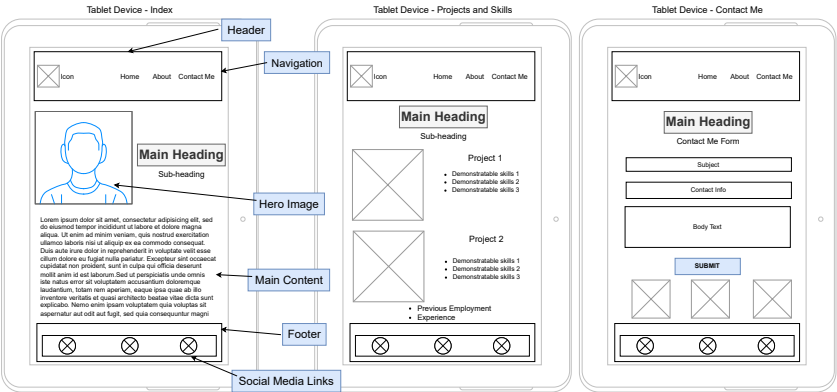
Tablet Device - Index

Header

Icon Home About Contact Me

Navigation

Main Heading

Sub-heading

Hero Image

Lorem ipsum dolor sit amet, consectetur adipiscing elit, sed do eiusmod tempor incididunt ut labore et dolore magna aliqua. Ut enim ad minim veniam, quis nostrud exercitation ullamco laboris nisi ut aliquip ex ea commodo consequat. Duis aute irure dolor in reprehenderit in voluptate velit esse cillum dolore eu fugiat nulla pariatur. Excepteur sint occaecat cupidatat non proident, sunt in culpa qui officia deserunt mollit anim id est laborum.Sed ut perspiciatis unde omnis iste natus error sit voluptatem accusantium doloremque laudantium, totam rem aperiam, eaque ipsa quae ab illo inventore veritatis et quasi architecto beatae vitae dicta sunt explicabo. Nemo enim ipsam voluptatem quia voluptas sit aspernatur aut odit aut fugit, sed quia consequuntur magni

Main Content

Footer

Social Media Links

Tablet Device - Projects and Skills

Icon Home About Contact Me

Main Heading

Sub-heading

Project 1

- Demonstratable skills 1
- Demonstratable skills 2
- Demonstratable skills 3

Project 2

- Demonstratable skills 1
- Demonstratable skills 2
- Demonstratable skills 3

- Previous Employment
- Experience

Tablet Device - Contact Me

Icon Home About Contact Me

Main Heading

Contact Me Form

Subject

Contact Info

Body Text

SUBMIT